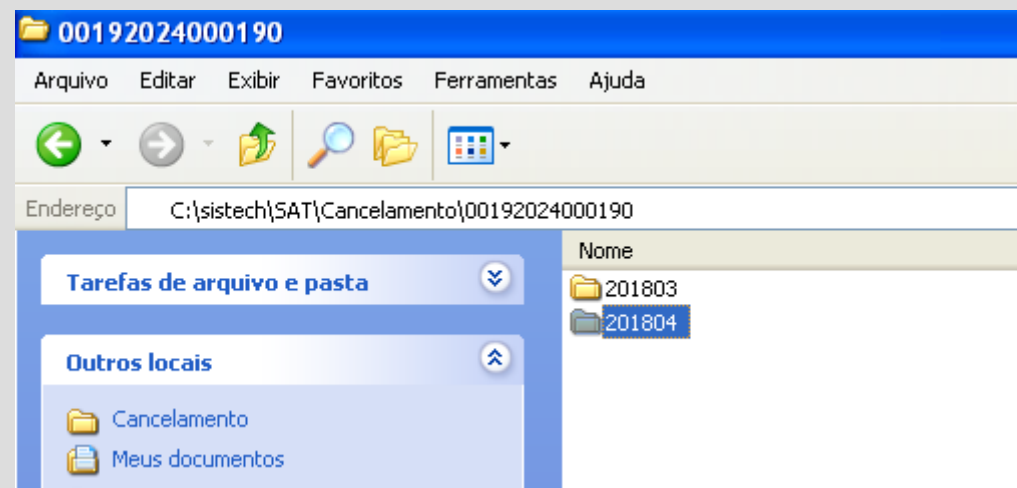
00192024000190

Arquivo Editar Exibir Favoritos Ferramentas Ajuda

Endereço C:\sistech\SAT\Cancelamento\00192024000190

Tarefas de arquivo e pasta

Outros locais

Cancelamento

Meus documentos

Nome

201803

201804